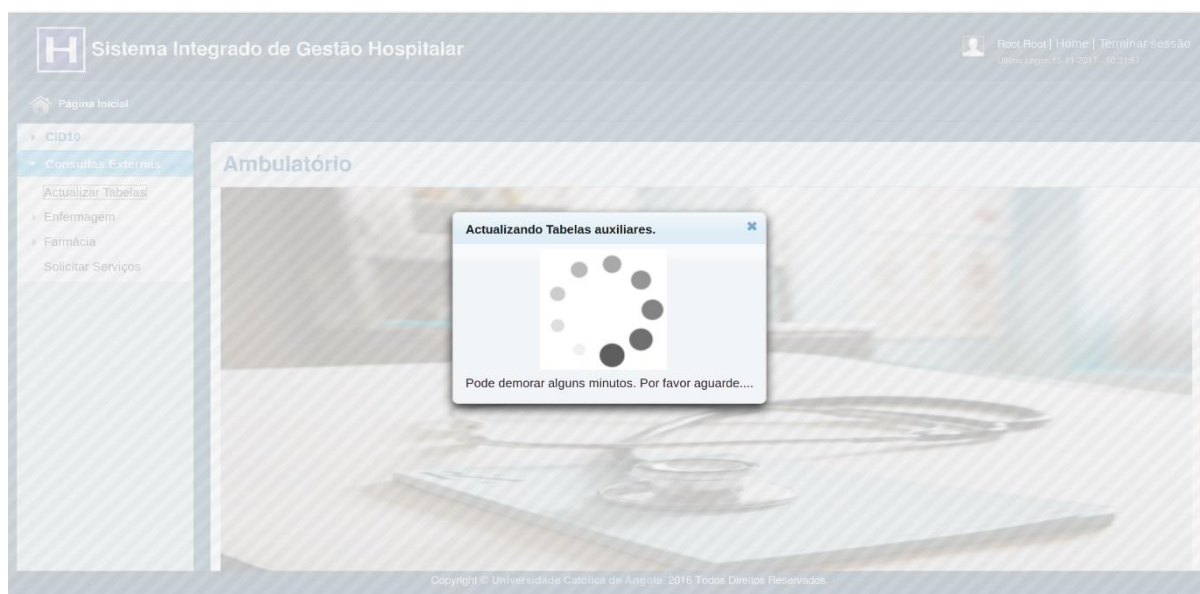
H Sistema Integrado de Gestão Hospitalar

Root Root | Home | Terminar sessão
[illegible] 10-11-2017 - 10:31:57

Pagina Inicial

CID10
Consultas Externas
Actualizar Tabelas
Enfermagem
Farmácia
Solicitar Serviços

Ambulatório

Actualizando Tabelas auxiliares.

Pode demorar alguns minutos. Por favor aguarde....

Copyright © Universidade Católica de Angola. 2016 Todos Direitos Reservados.